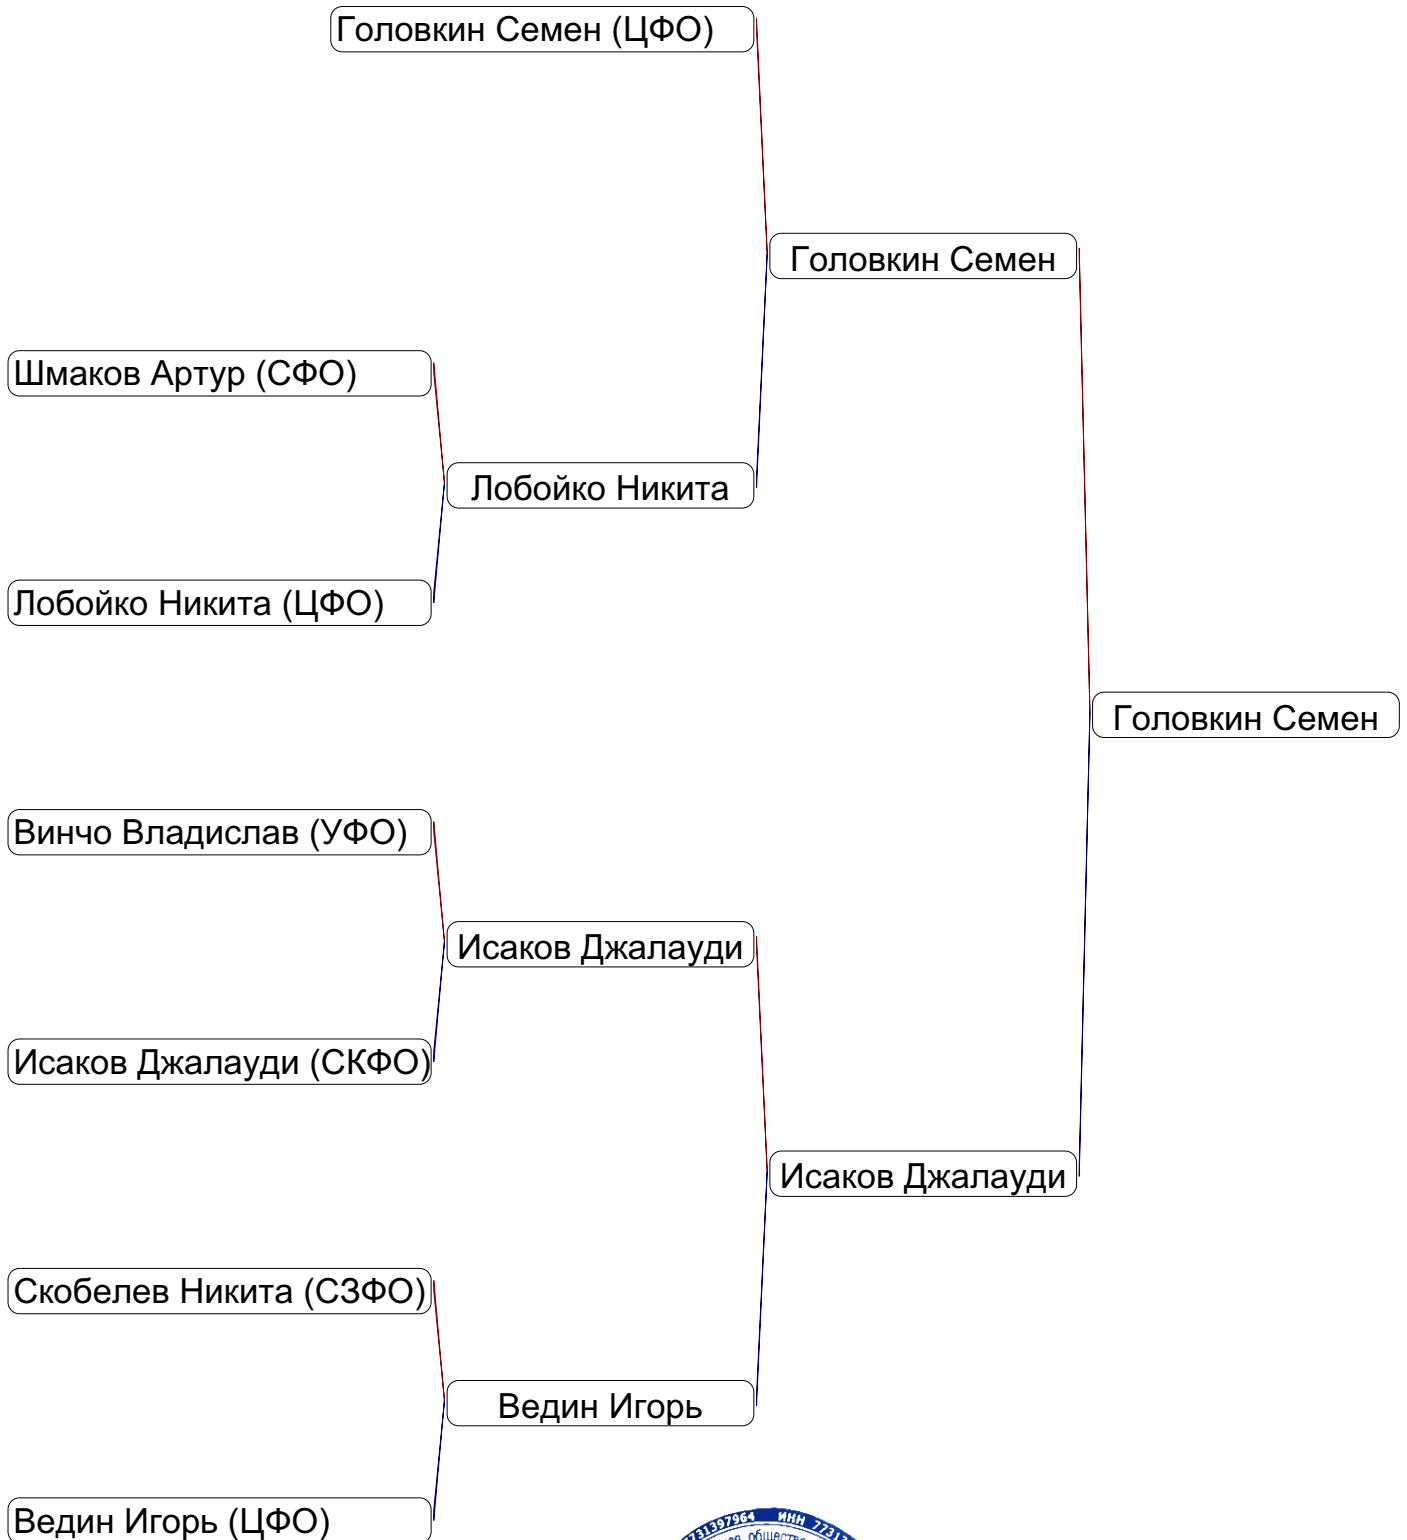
Головкин Семен (ЦФО)

Головкин Семен

Шмаков Артур (СФО)

Лобойко Никита

Лобойко Никита (ЦФО)

Головкин Семен

Винчо Владислав (УФО)

Исаков Джалауди

Исаков Джалауди (СКФО)

Исаков Джалауди

Скобелев Никита (СЗФО)

Ведин Игорь

Ведин Игорь (ЦФО)

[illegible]1397964 ИНН 7731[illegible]